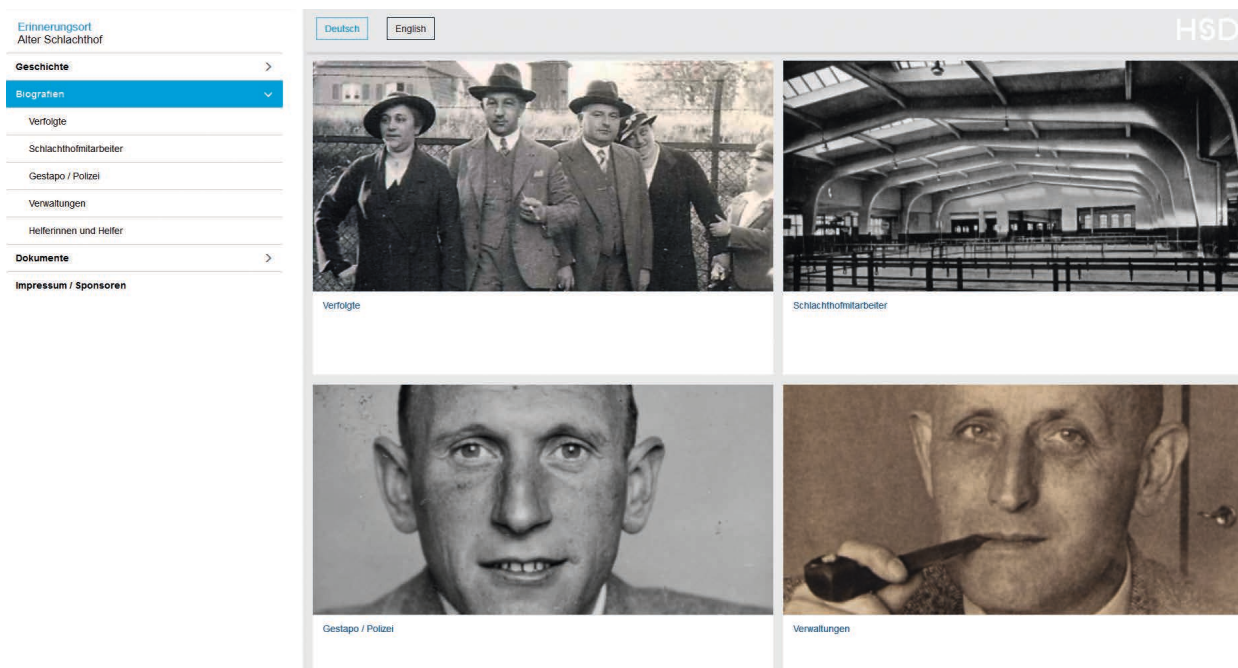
Erinnerungsort
Alter Schlachthof

Geschichte

Biografien

Verfolgte

Schlachthofmitarbeiter

Gestapo / Polizei

Verwaltungen

Helferinnen und Helfer

Dokumente

Impressum / Sponsoren

Deutsch

English

HSD

Verfolgte

Schlachthofmitarbeiter

Gestapo / Polizei

Verwaltungen